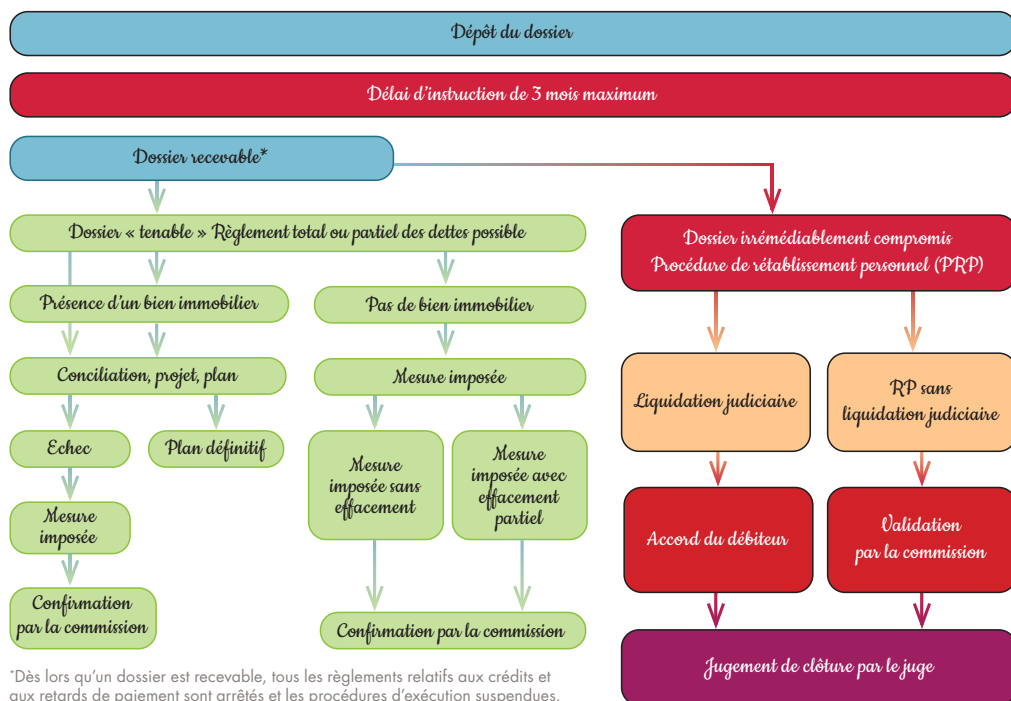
Dépôt du dossier

Délai d'instruction de 3 mois maximum

Dossier recevable*

Dossier « tenable » Règlement total ou partiel des dettes possible

Présence d'un bien immobilier

Conciliation, projet, plan

Echec

Mesure imposée

Confirmation par la commission

Plan définitif

Pas de bien immobilier

Mesure imposée

Mesure imposée sans effacement

Mesure imposée avec effacement partiel

Confirmation par la commission

Dossier irrémédiablement compromis
Procédure de rétablissement personnel (PRP)

Liquidation judiciaire

RP sans liquidation judiciaire

Accord du débiteur

Validation par la commission

Jugement de clôture par le juge

*Dès lors qu'un dossier est recevable, tous les règlements relatifs aux crédits et aux retards de paiement sont arrêtés et les procédures d'exécution suspendues.